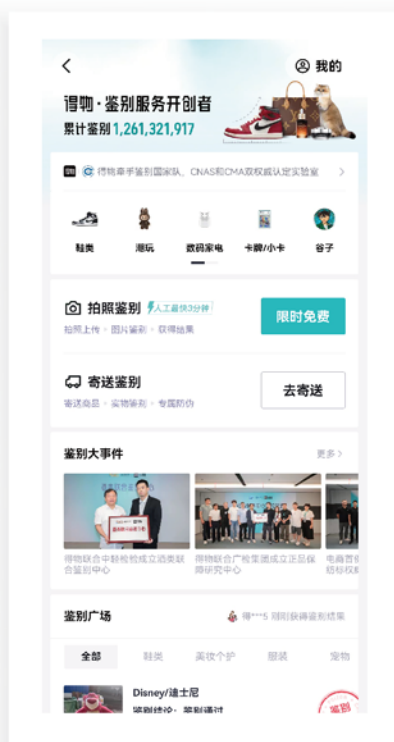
我的

得物·鉴别服务开创者
累计鉴别 1,261,321,917

得物 得物牵手鉴别国家队，CNAS和CMA双权威认定实验室

鞋类
潮玩
数码家电
卡牌/小卡
谷子

拍照鉴别 人工最快3分钟
拍照上传 › 图片鉴别 › 获得结果
限时免费

寄送鉴别
寄送商品 › 实物鉴别 › 专属防伪
去寄送

鉴别大事件
更多 >

得物联合中国检验认证集团成立消费联合鉴别中心
得物联合广检集团成立正品保障研究中心
电商首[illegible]
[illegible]

鉴别广场
得***5 刚刚获得鉴别结果

全部
鞋类
美妆个护
服装
宠物

Disney/迪士尼
鉴别结论：鉴别通过
鉴别